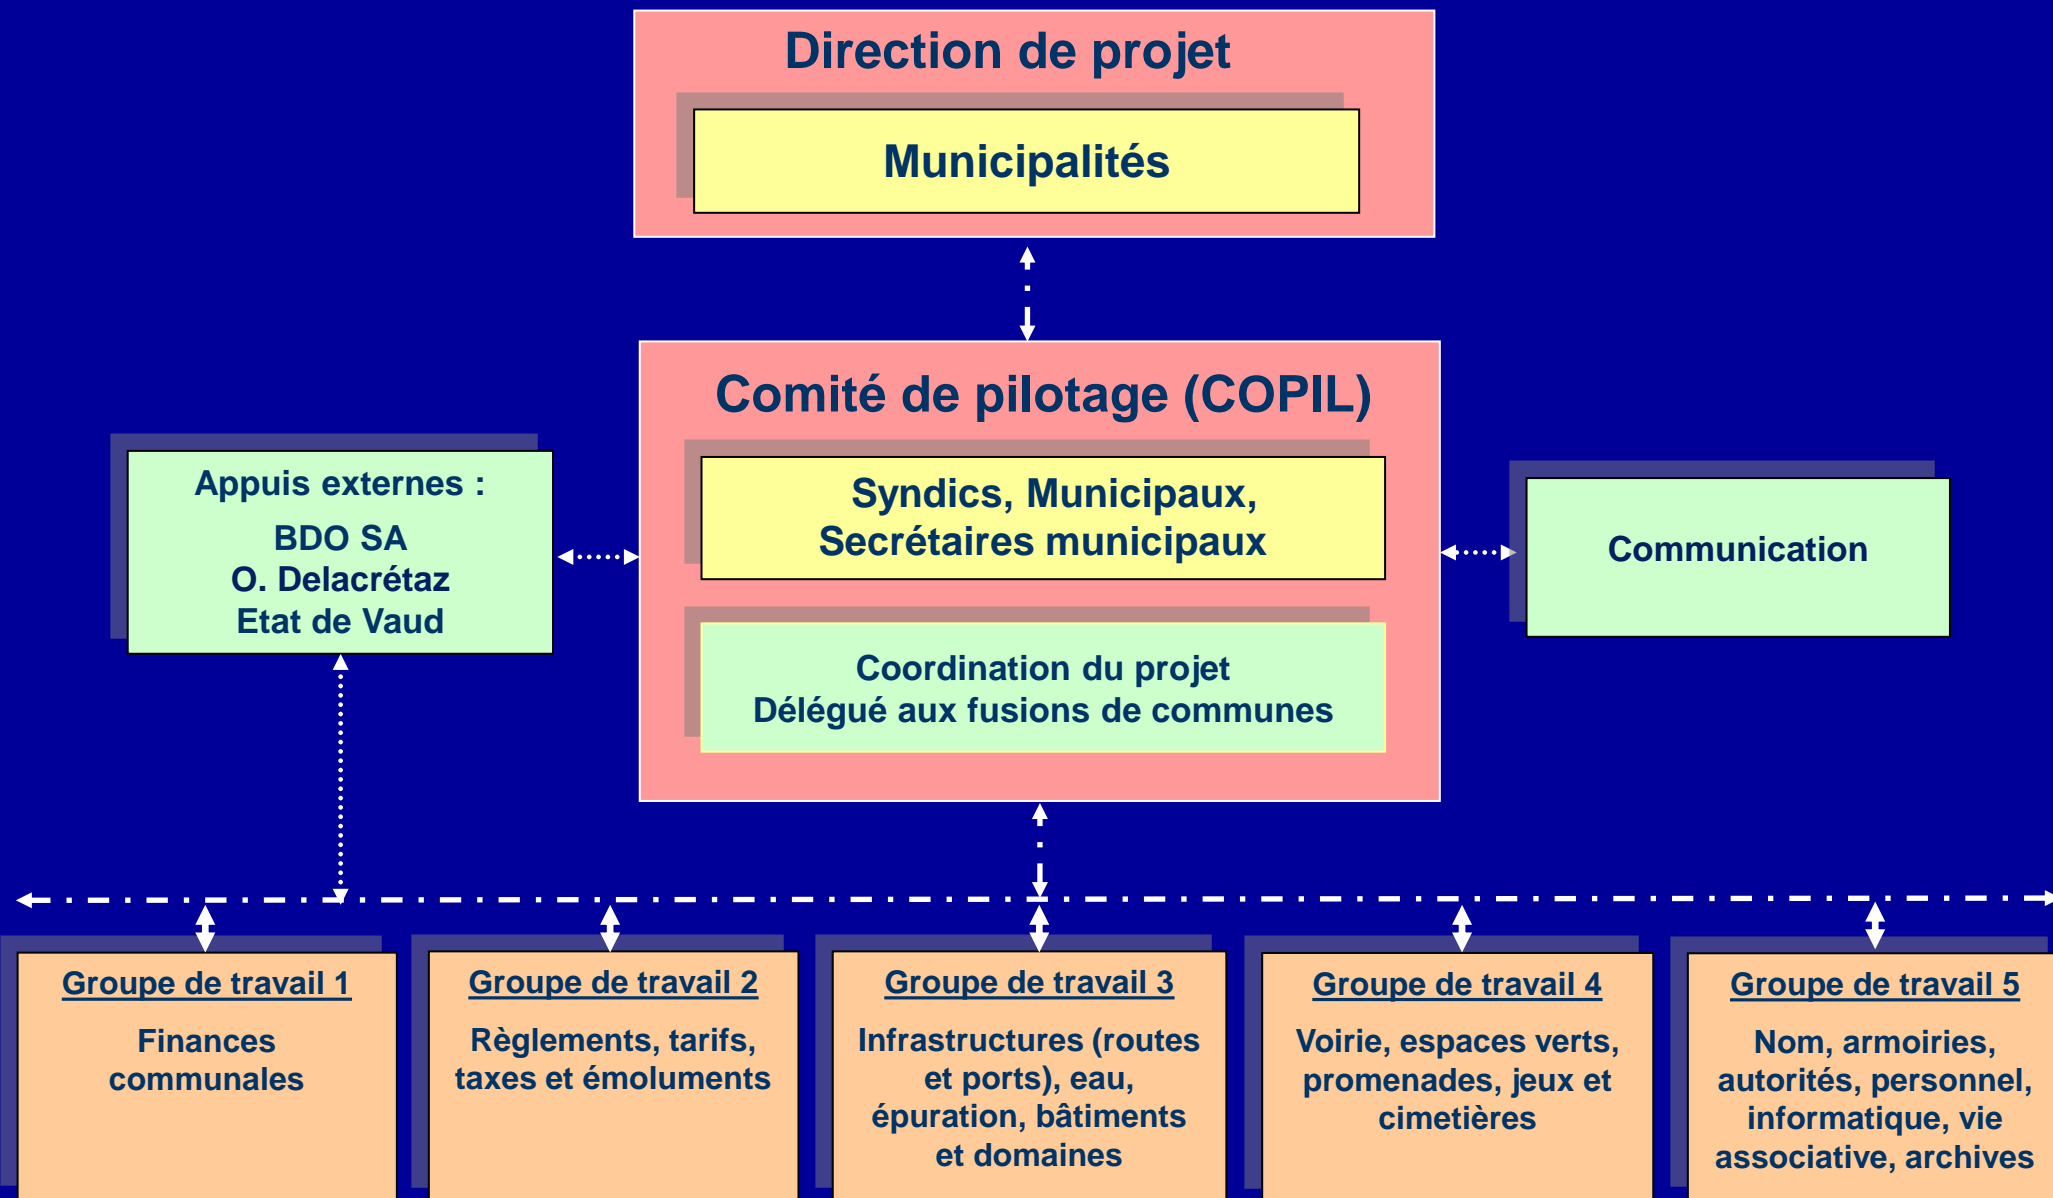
Direction de projet

Municipalités

Comité de pilotage (COPIL)

Syndics, Municipaux, Secrétaires municipaux

Coordination du projet
Délégué aux fusions de communes

Appuis externes :
BDO SA
O. Delacrétaz
Etat de Vaud

Communication

Groupe de travail 1
Finances communales

Groupe de travail 2
Règlements, tarifs, taxes et émoluments

Groupe de travail 3
Infrastructures (routes et ports), eau, épuration, bâtiments et domaines

Groupe de travail 4
Voirie, espaces verts, promenades, jeux et cimetières

Groupe de travail 5
Nom, armoiries, autorités, personnel, informatique, vie associative, archives